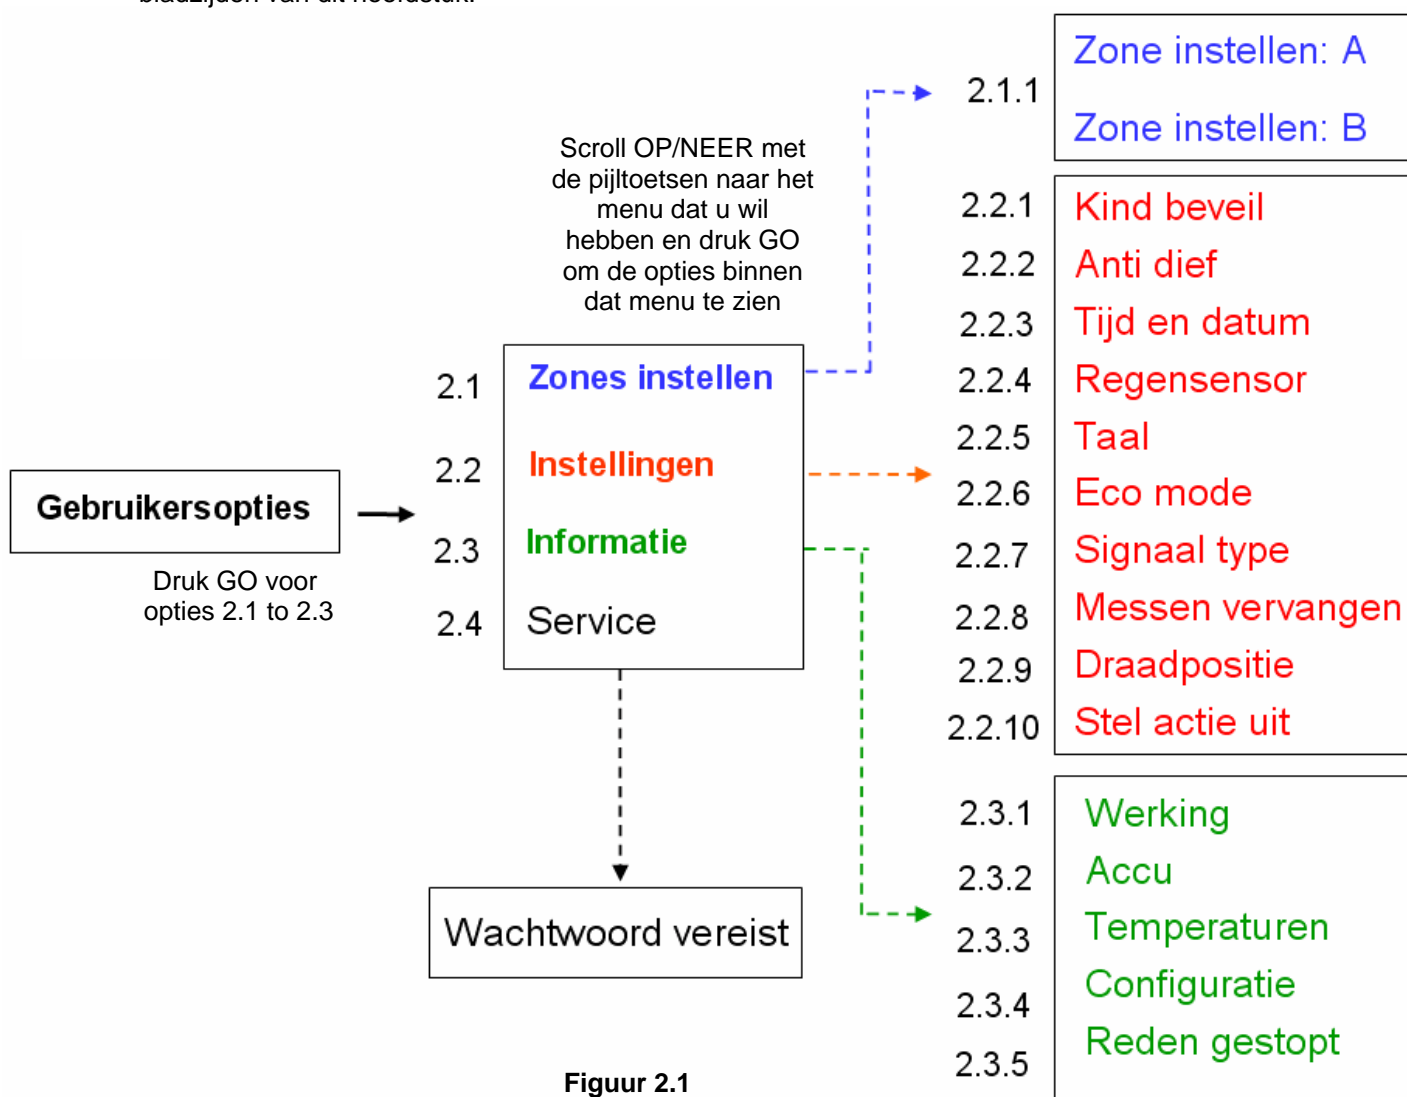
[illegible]

Gebruikersopties

Druk GO voor opties 2.1 to 2.3

Scroll OP/NEER met de pijltoetsen naar het menu dat u wil hebben en druk GO om de opties binnen dat menu te zien

2.1 Zones instellen
2.2 Instellingen
2.3 Informatie
2.4 Service

Wachtwoord vereist

2.1.1
Zone instellen: A
Zone instellen: B

2.2.1 Kind beveil
2.2.2 Anti dief
2.2.3 Tijd en datum
2.2.4 Regensensor
2.2.5 Taal
2.2.6 Eco mode
2.2.7 Signaal type
2.2.8 Messen vervangen
2.2.9 Draadpositie
2.2.10 Stel actie uit

2.3.1 Werking
2.3.2 Accu
2.3.3 Temperaturen
2.3.4 Configuratie
2.3.5 Reden gestopt

Figuur 2.1